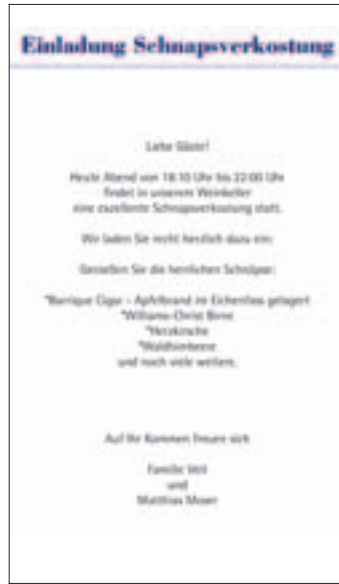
Einladung Schnapsverkostung

Liebe Gäste!

Heute Abend von 18:30 Uhr bis 22:00 Uhr findet in unserem Weinkeller eine exzellente Schnapsverkostung statt.

Wir laden Sie recht herzlich dazu ein:

Genießen Sie die herrlichen Schnäpse:

*Barrique Cigar – Apfelbrand im Eichenfass gelagert
*Williams-Christ Birne
*Herzkirsche
*Waldhimbeere
und noch viele weitere.

Auf Ihr Kommen freuen sich

Familie Veit
und
Matthias Moser